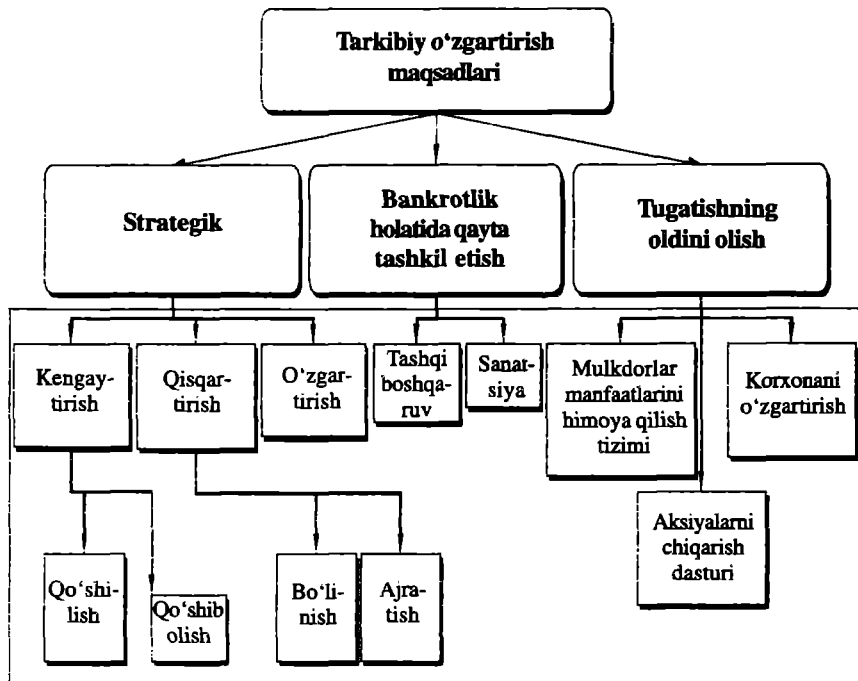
Tarkibiy o'zgartirish maqsadlari

Strategik

Bankrotlik holatida qayta tashkil etish

Tugatishning oldini olish

Kengaytirish

Qisqartirish

O'zgartirish

Tashqi boshqaruv

Sanatsiya

Mulkdorlar manfaatlarini himoya qilish tizimi

Korxonani o'zgartirish

Aksiyalarni chiqarish dasturi

Qo'shilish

Qo'shib olish

Bo'linish

Ajratish